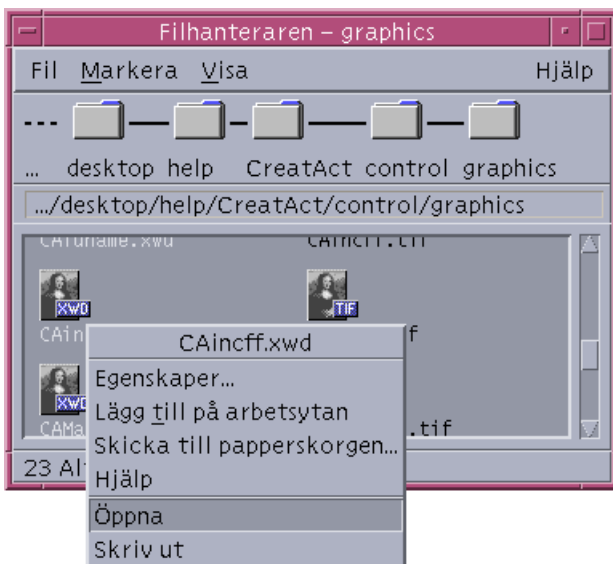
Filhanteraren – graphics

Fil Markera Visa Hjälp

... desktop help CreatAct control graphics

.../desktop/help/CreatAct/control/graphics

CAfdname.xwd CAincff.tif

XWD TIF

CAin f

CAincff.xwd

Egenskaper...

Lägg till på arbetsytan

XWD

CAMa .tif

Skicka till papperskorgen...

23 Al

Hjälp

Öppna

Skriv ut